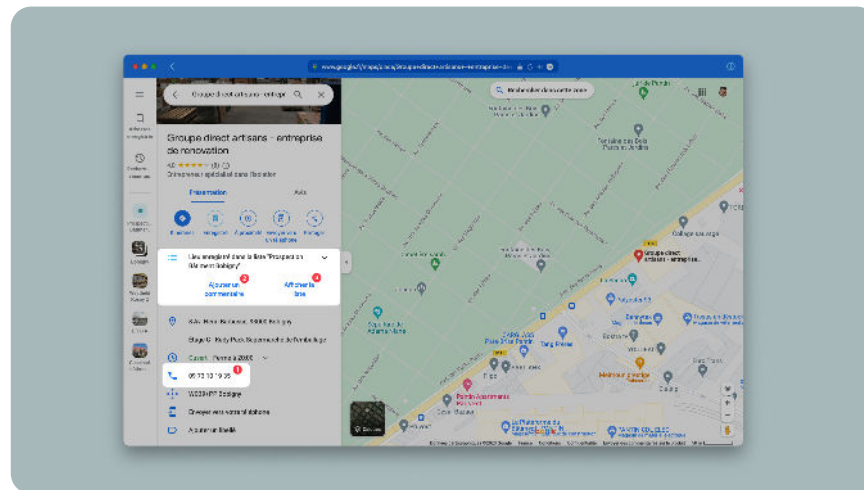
Groupe direct artisans - entrepr

Groupe direct artisans - entreprise de renovation

4,0 ★★★★☆ (8)

Entrepreneur spécialisé dans l'isolation

Présentation

Avis

Itinéraire

Enregistrer

À proximité

Envoyer vers le téléphone

Partager

Liste enregistrée dans la liste "Prospect en Bâtiment Isbigny"

Ajouter un commentaire

Afficher la liste

2

3

Ouvert · Ferme à 20:00

06 73 10 19 05

1

Envoyer vers votre téléphone

Ajouter un libellé

Rechercher dans cette zone

Groupe direct artisans - entreprise...

Calques